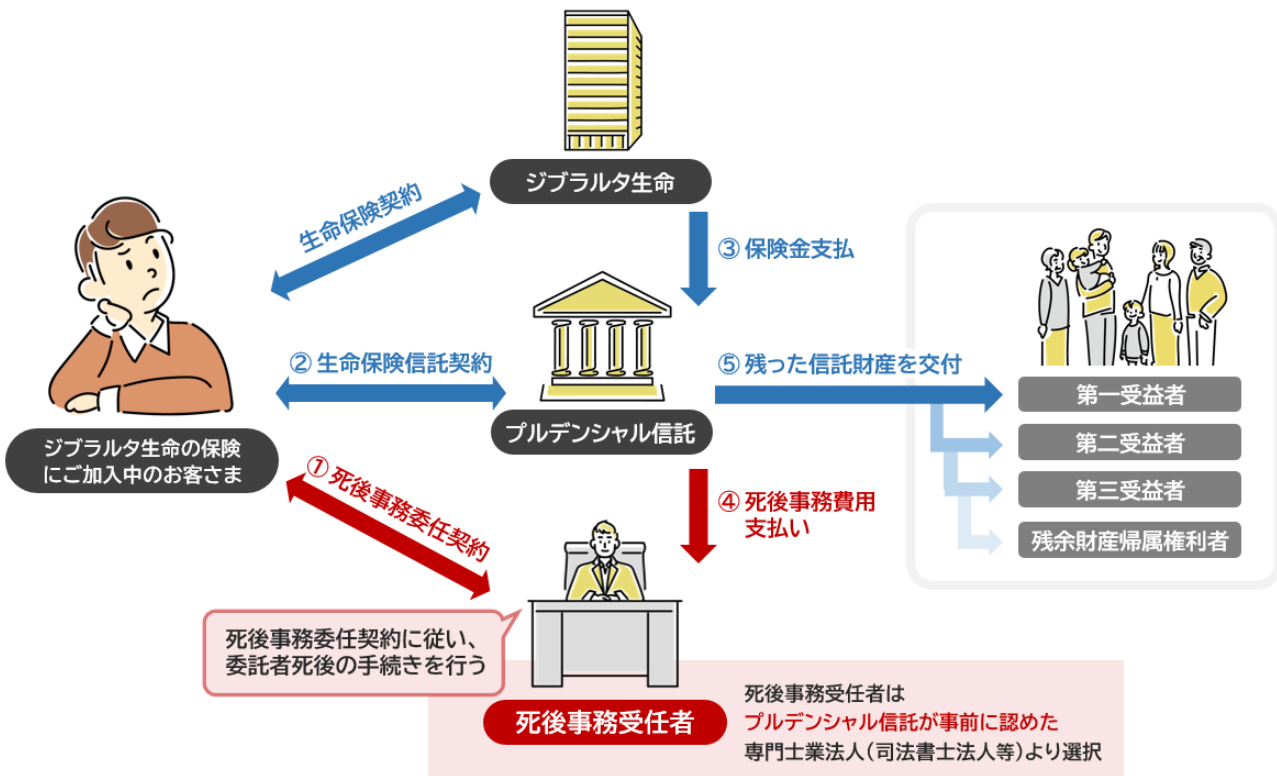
ジブラルタ生命

生命保険契約

③ 保険金支払

② 生命保険信託契約

⑤ 残った信託財産を交付

第一受益者

第二受益者

第三受益者

残余財産帰属権利者

ジブラルタ生命の保険にご加入中のお客さま

プルデンシャル信託

① 死後事務委任契約

④ 死後事務費用支払い

死後事務委任契約に従い、委託者死後の手続きを行う

死後事務受任者

死後事務受任者は
プルデンシャル信託が事前に認めた
専門士業法人（司法書士法人等）より選択